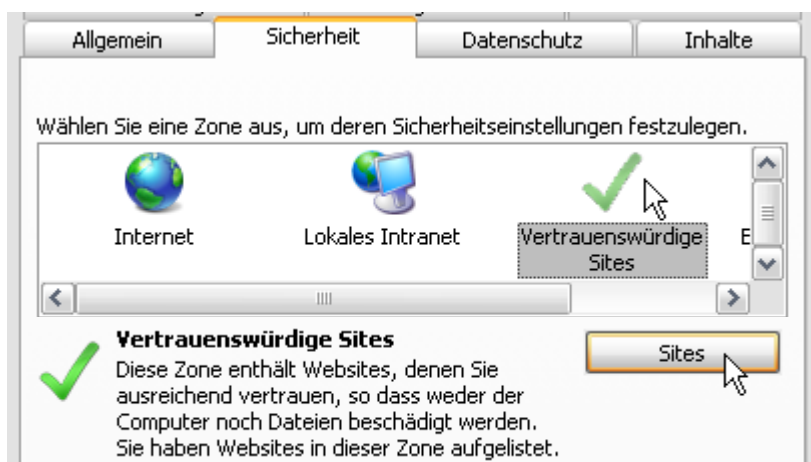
Allgemein Sicherheit Datenschutz Inhalte

Wählen Sie eine Zone aus, um deren Sicherheitseinstellungen festzulegen.

Internet Lokales Intranet Vertrauenswürdige Sites E

Vertrauenswürdige Sites
Diese Zone enthält Websites, denen Sie ausreichend vertrauen, so dass weder der Computer noch Dateien beschädigt werden. Sie haben Websites in dieser Zone aufgelistet.

Sites